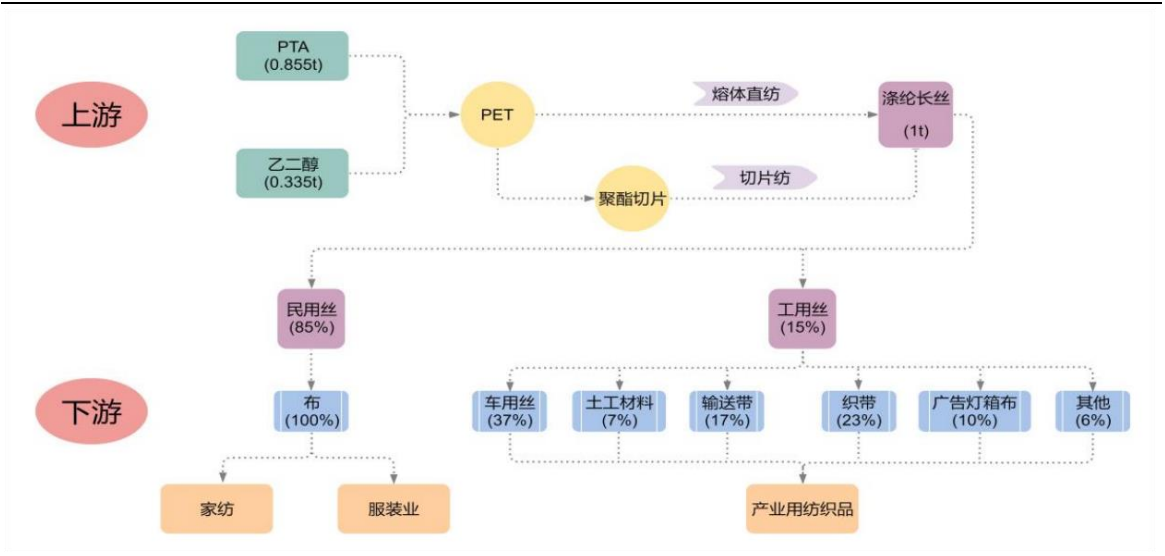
上游

PTA
(0.855t)

乙二醇
(0.335t)

PET

熔体直纺

涤纶长丝
(1t)

聚酯切片

切片纺

民用丝
(85%)

工用丝
(15%)

下游

布
(100%)

车用丝
(37%)

土工材料
(7%)

输送带
(17%)

织带
(23%)

广告灯箱布
(10%)

其他
(6%)

家纺

服装业

产业用纺织品